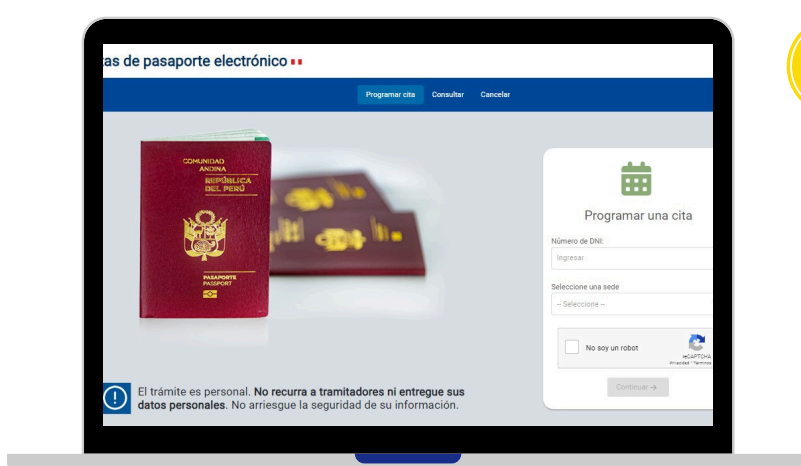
as de pasaporte electrónico

Programar cita Consultar Cancelar

COMUNIDAD ANDINA
REPÚBLICA DEL PERÚ

PASAPORTE PASSPORT

Programar una cita

Número de DNI:

Ingresar

Seleccione una sede

-- Seleccione --

No soy un robot

reCAPTCHA
Privacidad - Términos

Continuar →

El trámite es personal. **No recurra a tramitadores ni entregue sus datos personales**. No arriesgue la seguridad de su información.